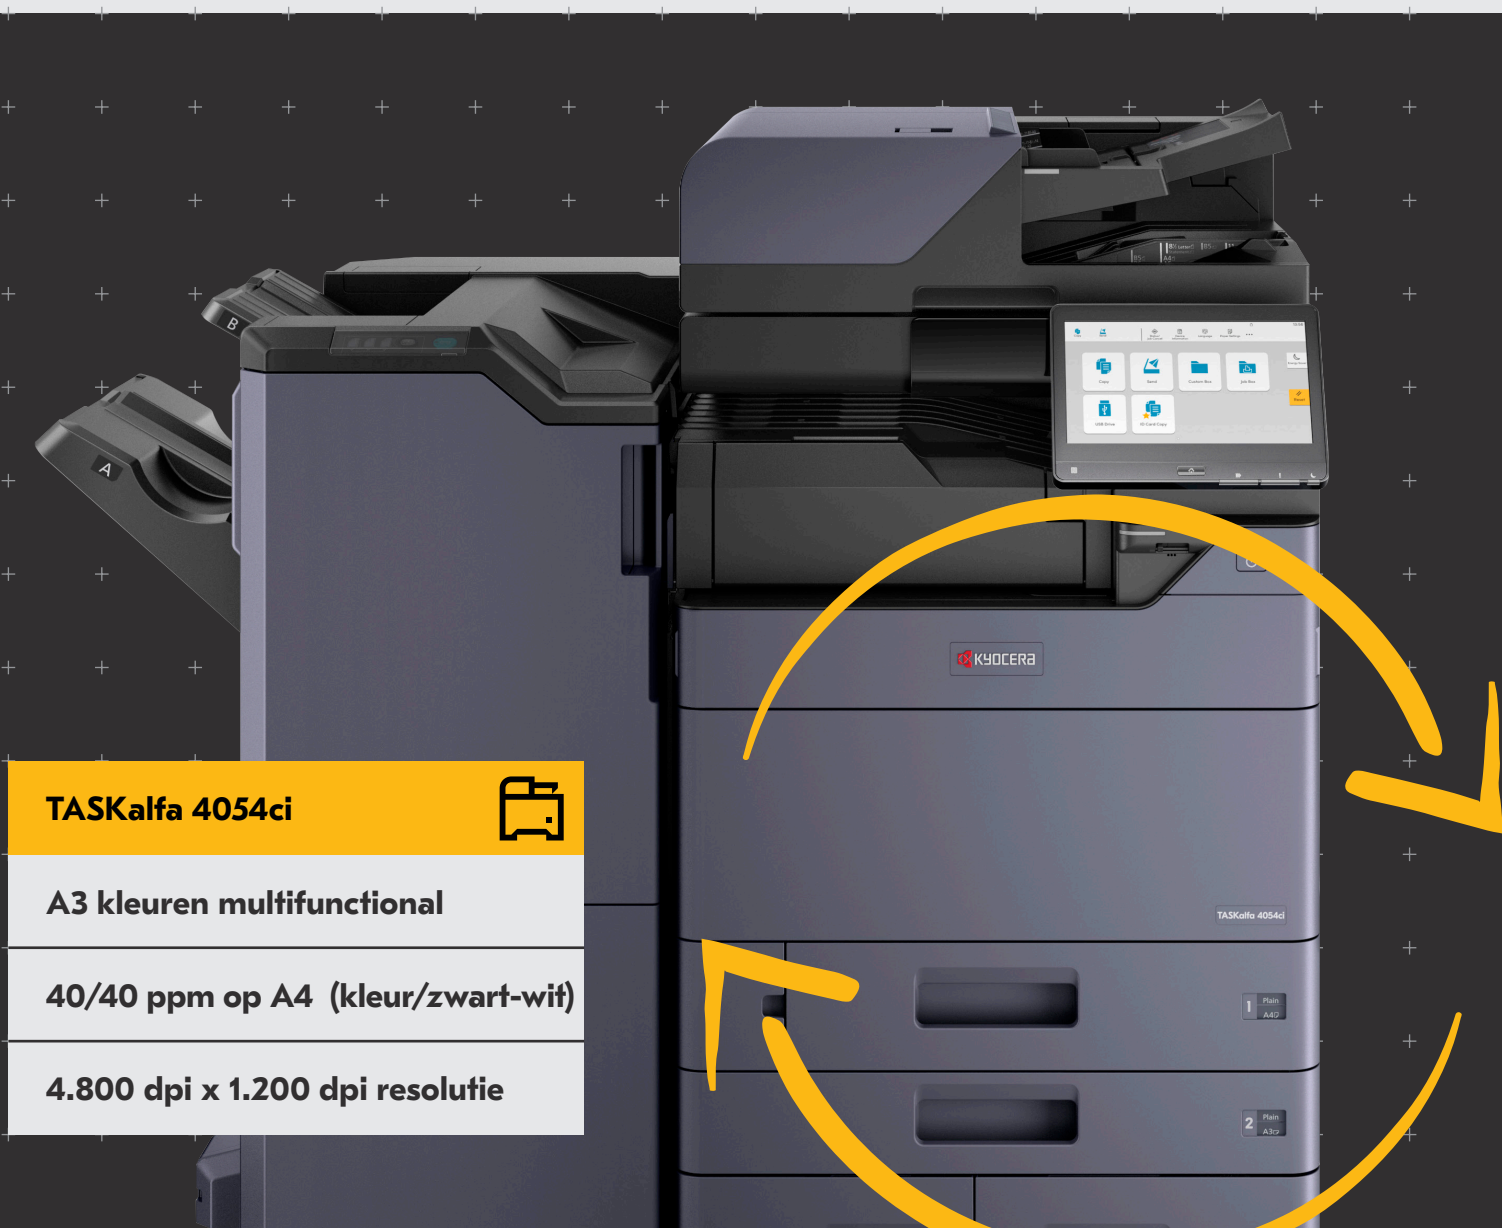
TASKalfa 4054ci

A3 kleuren multifunctional

40/40 ppm op A4 (kleur/zwart-wit)

4.800 dpi x 1.200 dpi resolutie

B

A

KYOCERA

TASKalfa 4054ci

1 Plain A4

2 Plain A3

Copy

Send

Custom Box

Job Box

USB Drive

ID Card Copy